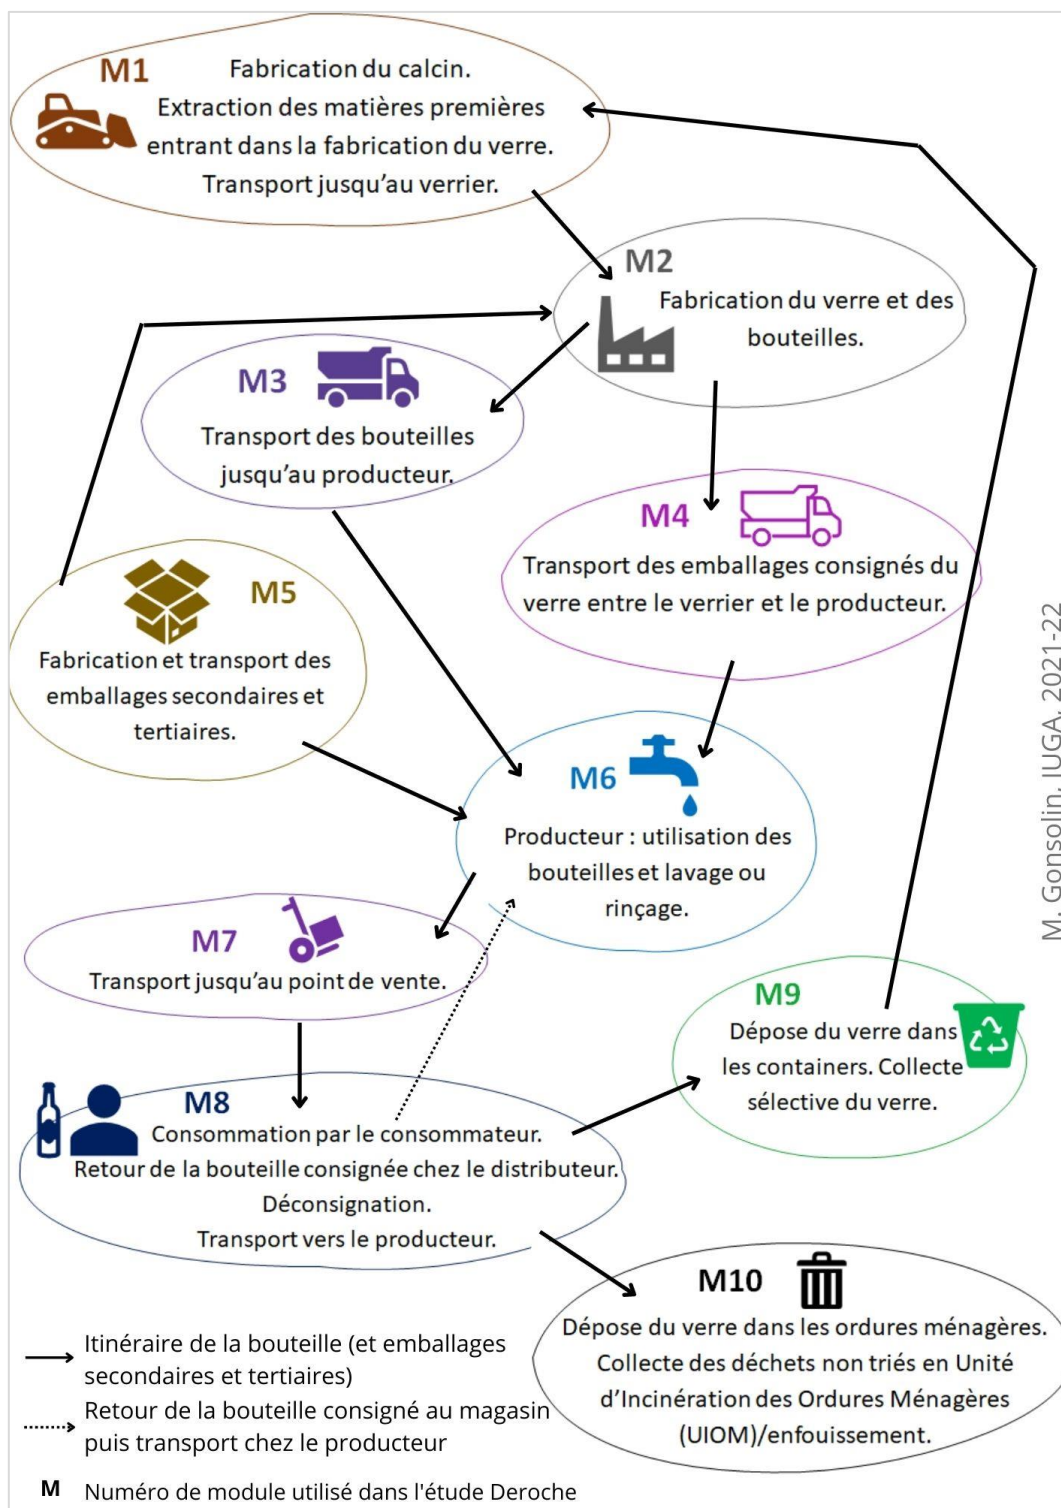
M1
Fabrication du calcin.
Extraction des matières premières entrant dans la fabrication du verre.
Transport jusqu'au verrier.

M2
Fabrication du verre et des bouteilles.

M3
Transport des bouteilles jusqu'au producteur.

M4
Transport des emballages consignés du verre entre le verrier et le producteur.

M5
Fabrication et transport des emballages secondaires et tertiaires.

M6
Producteur : utilisation des bouteilles et lavage ou rinçage.

M7
Transport jusqu'au point de vente.

M9
Dépose du verre dans les containers. Collecte sélective du verre.

M8
Consommation par le consommateur.
Retour de la bouteille consignée chez le distributeur.
Déconsignation.
Transport vers le producteur.

M10
Dépose du verre dans les ordures ménagères.
Collecte des déchets non triés en Unité d'Incinération des Ordures Ménagères (UIOM)/enfouissement.

Itinéraire de la bouteille (et emballages secondaires et tertiaires)
Retour de la bouteille consigné au magasin puis transport chez le producteur
M Numéro de module utilisé dans l'étude Deroche

M. Gonsolin, IUGA, 2021-22